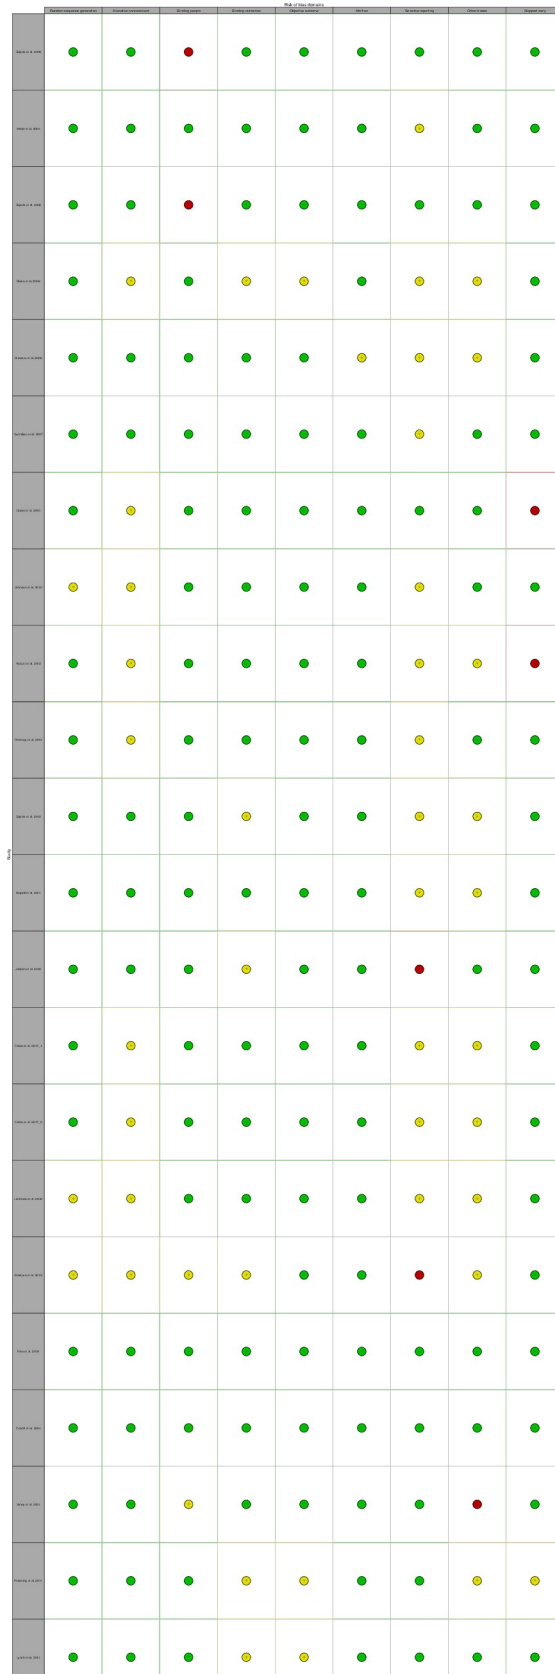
Risk of bias domains

| | Random sequence generation | Allocation concealment | Blinding people | Blinding outcomes | Objective outcome | Attrition | Selective reporting | Other biases | Stopped early |
|---|---|---|---|---|---|---|---|---|---|
| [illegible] et al. 2006 | | | | | | | | | |
| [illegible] et al. 2007 | | | | | | | | | |
| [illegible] et al. 2008 | | | | | | | | | |
| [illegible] et al. 2008 | | | | | | | | | |
| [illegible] et al. 2009 | | | | | | | | | |
| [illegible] et al. 2007 | | | | | | | | | |
| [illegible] et al. 2011 | | | | | | | | | |
| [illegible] et al. 2012 | | | | | | | | | |
| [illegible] et al. 2012 | | | | | | | | | |
| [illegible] et al. 2013 | | | | | | | | | |
| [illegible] et al. 2010 | | | | | | | | | |
| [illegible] et al. 2011 | | | | | | | | | |
| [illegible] et al. 2009 | | | | | | | | | |
| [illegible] et al. 2011_1 | | | | | | | | | |
| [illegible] et al. 2011_2 | | | | | | | | | |
| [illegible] et al. 2008 | | | | | | | | | |
| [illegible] et al. 2010 | | | | | | | | | |
| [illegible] et al. 2008 | | | | | | | | | |
| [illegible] et al. 2011 | | | | | | | | | |
| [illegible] et al. 2011 | | | | | | | | | |
| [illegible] et al. 2013 | | | | | | | | | |
| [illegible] et al. 2011 | | | | | | | | | |

Study